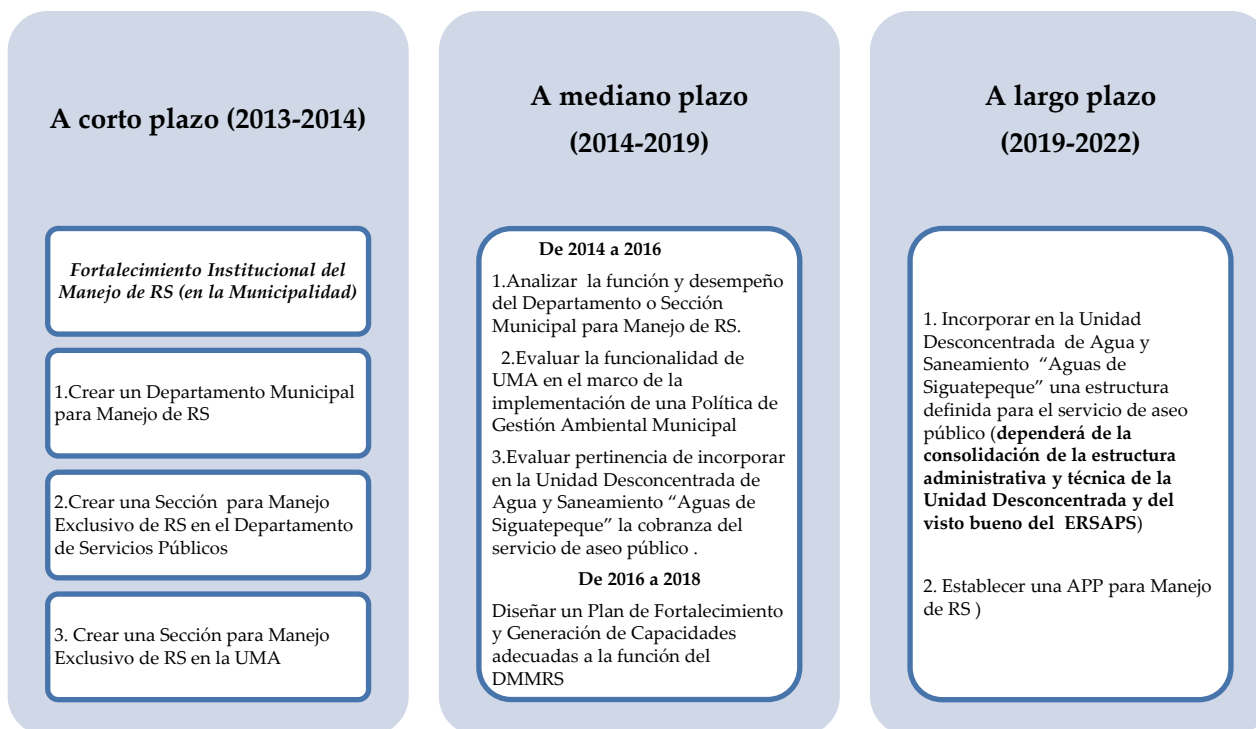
A corto plazo (2013-2014)

Fortalecimiento Institucional del Manejo de RS (en la Municipalidad)

1.Crear un Departamento Municipal para Manejo de RS

2.Crear una Sección para Manejo Exclusivo de RS en el Departamento de Servicios Públicos

3. Crear una Sección para Manejo Exclusivo de RS en la UMA

A mediano plazo

(2014-2019)

De 2014 a 2016

1.Analizar la función y desempeño del Departamento o Sección Municipal para Manejo de RS.

2.Evaluar la funcionalidad de UMA en el marco de la implementación de una Política de Gestión Ambiental Municipal

3.Evaluar pertinencia de incorporar en la Unidad Desconcentrada de Agua y Saneamiento "Aguas de Siguatepeque" la cobranza del servicio de aseo público .

De 2016 a 2018

Diseñar un Plan de Fortalecimiento y Generación de Capacidades adecuadas a la función del DMMRS

A largo plazo

(2019-2022)

1. Incorporar en la Unidad Desconcentrada de Agua y Saneamiento "Aguas de Siguatepeque" una estructura definida para el servicio de aseo público (dependerá de la consolidación de la estructura administrativa y técnica de la Unidad Desconcentrada y del visto bueno del ERSAPS)

2. Establecer una APP para Manejo de RS )